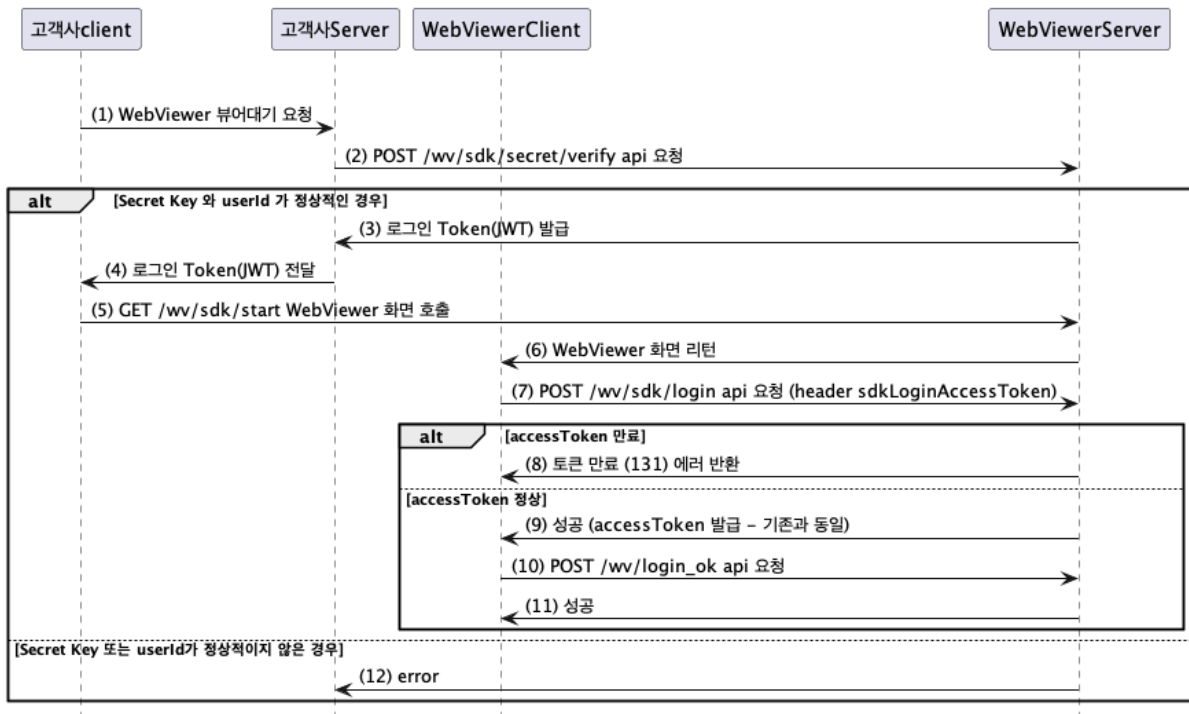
고객사client

고객사Server

WebViewerClient

WebViewerServer

(1) WebViewer 뷰어대기 요청

(2) POST /wv/sdk/secret/verify api 요청

alt [Secret Key 와 userId 가 정상적인 경우]

(3) 로그인 Token(JWT) 발급

(4) 로그인 Token(JWT) 전달

(5) GET /wv/sdk/start WebViewer 화면 호출

(6) WebViewer 화면 리턴

(7) POST /wv/sdk/login api 요청 (header sdkLoginAccessToken)

alt [accessToken 만료]

(8) 토큰 만료 (131) 에러 반환

[accessToken 정상]

(9) 성공 (accessToken 발급 – 기존과 동일)

(10) POST /wv/login_ok api 요청

(11) 성공

[Secret Key 또는 userId가 정상적이지 않은 경우]

(12) error